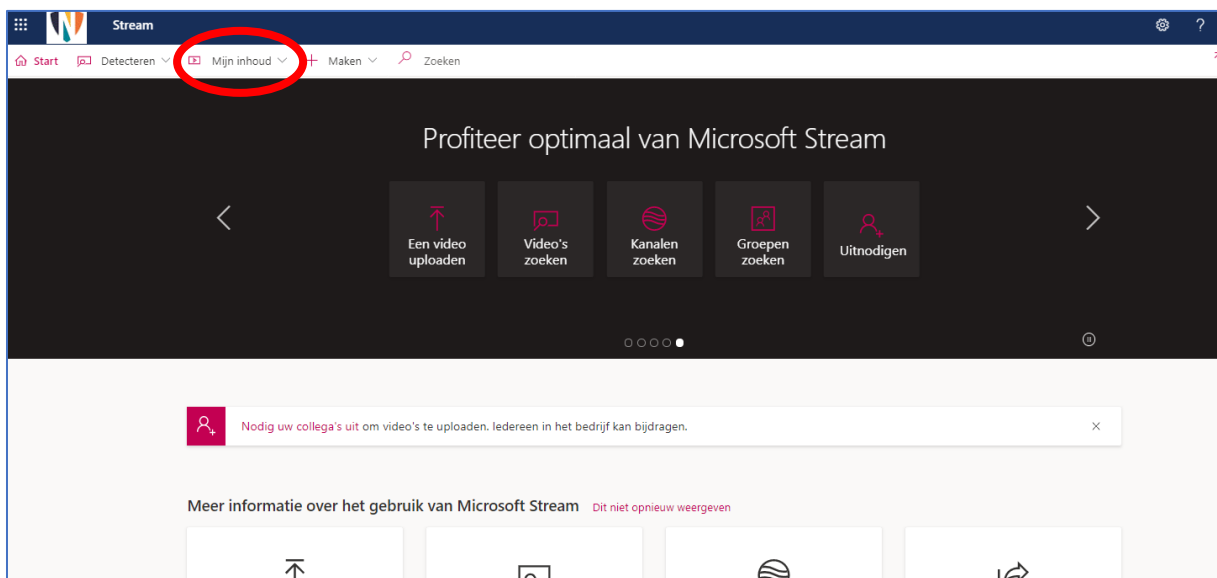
Stream

Start Detecteren Mijn inhoud Maken Zoeken

Profiteer optimaal van Microsoft Stream

Een video uploaden

Video's zoeken

Kanalen zoeken

Groepen zoeken

Uitnodigen

Nodig uw collega's uit om video's te uploaden. Iedereen in het bedrijf kan bijdragen.

Meer informatie over het gebruik van Microsoft Stream Dit niet opnieuw weergeven